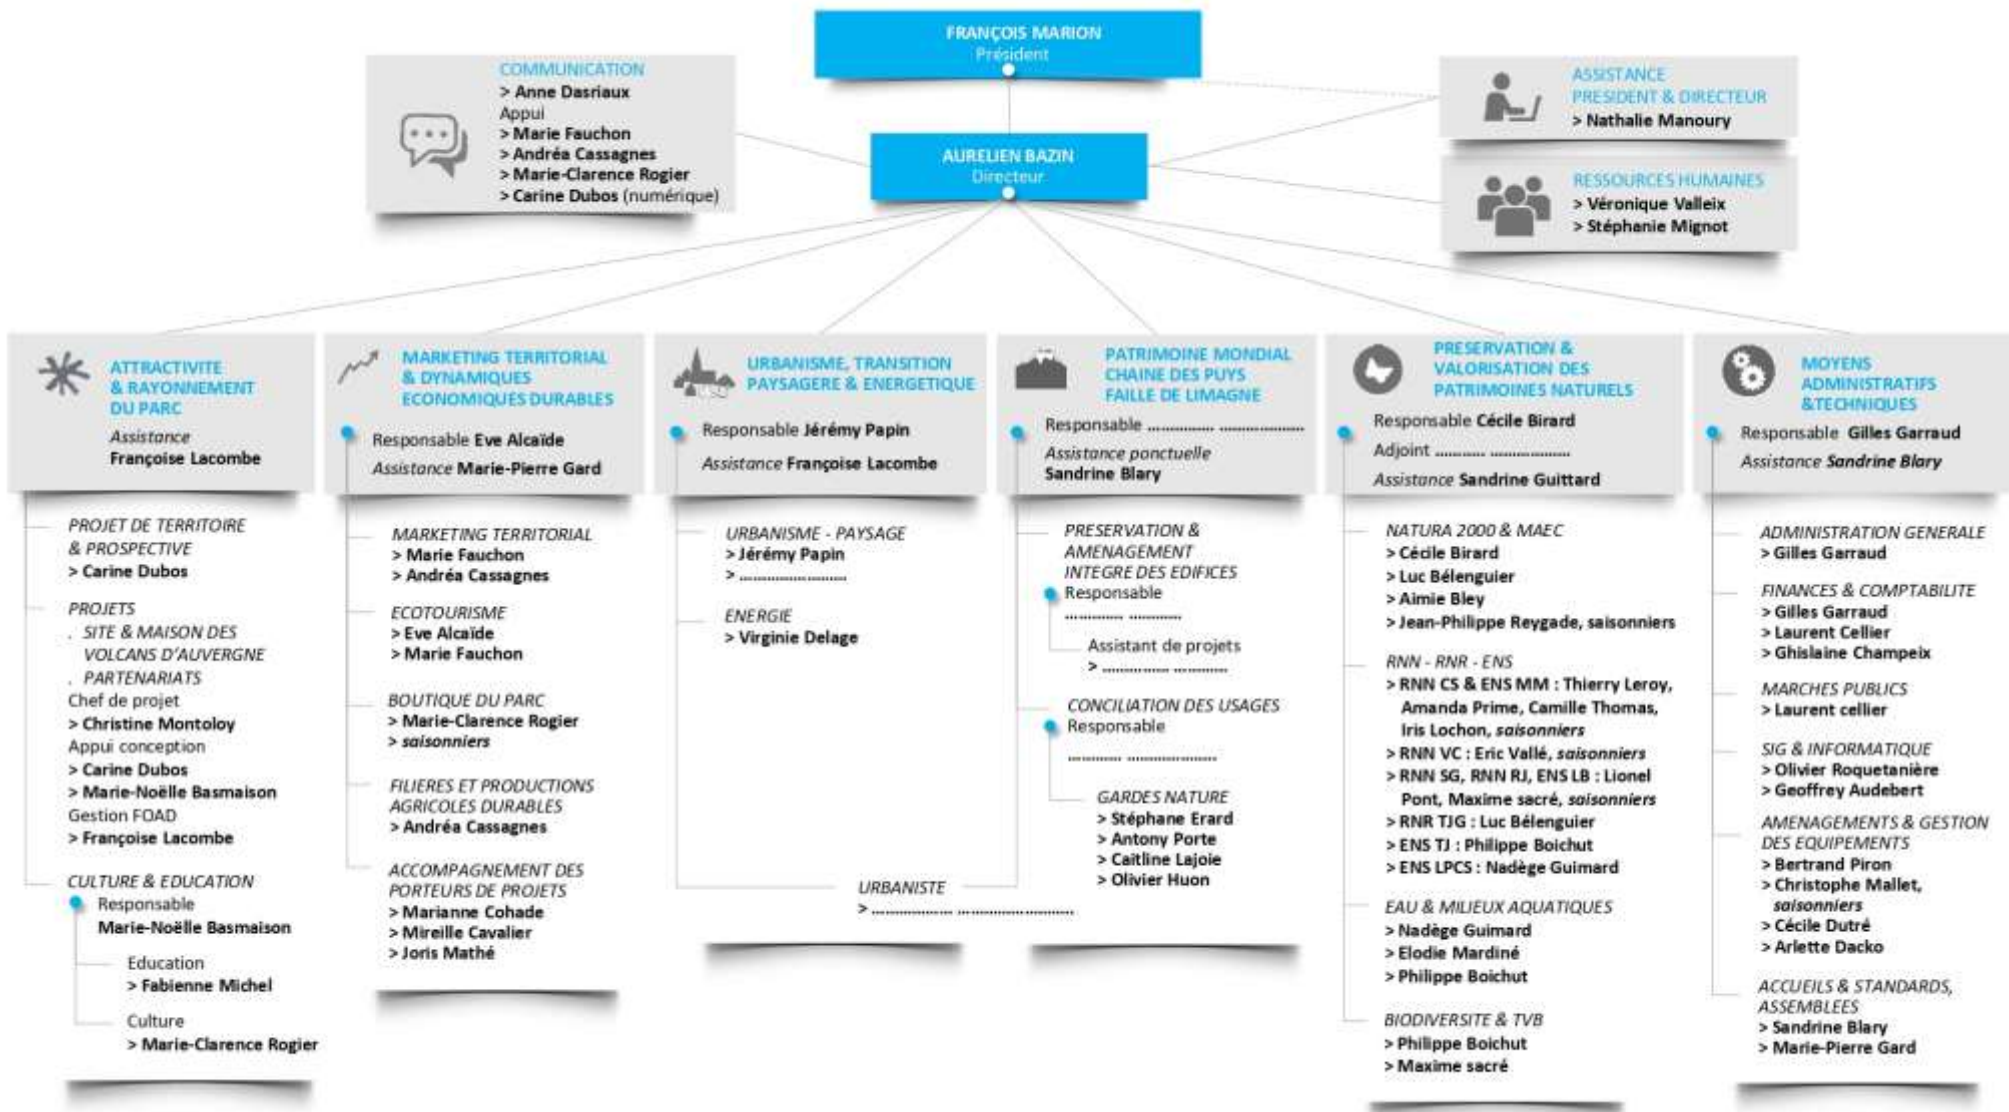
FRANÇOIS MARION
Président

COMMUNICATION
> Anne Dasriaux
Appui
> Marie Fauchon
> Andréa Cassagnes
> Marie-Clarence Rogier
> Carine Dubos (numérique)

AURELIEN BAZIN
Directeur

ASSISTANCE PRESIDENT & DIRECTEUR
> Nathalie Manoury

RESSOURCES HUMAINES
> Véronique Valleix
> Stéphanie Mignot

ATTRACTIVITE & RAYONNEMENT DU PARC
Assistance
Françoise Lacombe

PROJET DE TERRITOIRE & PROSPECTIVE
> Carine Dubos

PROJETS
. SITE & MAISON DES VOLCANS D'AUVERGNE
. PARTENARIATS
Chef de projet
> Christine Montoloy
Appui conception
> Carine Dubos
> Marie-Noëlle Basmaison
Gestion FOAD
> Françoise Lacombe

CULTURE & EDUCATION
Responsable
Marie-Noëlle Basmaison
Education
> Fabienne Michel
Culture
> Marie-Clarence Rogier

MARKETING TERRITORIAL & DYNAMIQUES ECONOMIQUES DURABLES
Responsable Eve Alcaïde
Assistance Marie-Pierre Gard

MARKETING TERRITORIAL
> Marie Fauchon
> Andréa Cassagnes

ECOTOURISME
> Eve Alcaïde
> Marie Fauchon

BOUTIQUE DU PARC
> Marie-Clarence Rogier
> saisonniers

FILIERES ET PRODUCTIONS AGRICOLES DURABLES
> Andréa Cassagnes

ACCOMPAGNEMENT DES PORTEURS DE PROJETS
> Marianne Cohade
> Mireille Cavalier
> Joris Mathé

URBANISME, TRANSITION PAYSAGERE & ENERGETIQUE
Responsable Jérémy Papin
Assistance Françoise Lacombe

URBANISME - PAYSAGE
> Jérémy Papin
> ......................

ENERGIE
> Virginie Delage

URBANISTE
> ............... .......................

PATRIMOINE MONDIAL CHAINE DES PUYS FAILLE DE LIMAGNE
Responsable ............. ..................
Assistance ponctuelle
Sandrine Blary

PRESERVATION & AMENAGEMENT INTEGRE DES EDIFICES
Responsable
........... ...........
Assistant de projets
> ............. ...........

CONCILIATION DES USAGES
Responsable
........... ..................

GARDES NATURE
> Stéphane Erard
> Antony Porte
> Caitline Lajoie
> Olivier Huon

PRESERVATION & VALORISATION DES PATRIMOINES NATURELS
Responsable Cécile Birard
Adjoint ........... ................
Assistance Sandrine Guittard

NATURA 2000 & MAEC
> Cécile Birard
> Luc Bélenguier
> Aimie Bley
> Jean-Philippe Reygade, saisonniers

RNN - RNR - ENS
> RNN CS & ENS MM : Thierry Leroy, Amanda Prime, Camille Thomas, Iris Lochon, saisonniers
> RNN VC : Eric Vallé, saisonniers
> RNN SG, RNN RJ, ENS LB : Lionel Pont, Maxime sacré, saisonniers
> RNR TJG : Luc Bélenguier
> ENS TJ : Philippe Boichut
> ENS LPCS : Nadège Guimard

EAU & MILIEUX AQUATIQUES
> Nadège Guimard
> Elodie Mardiné
> Philippe Boichut

BIODIVERSITE & TVB
> Philippe Boichut
> Maxime sacré

MOYENS ADMINISTRATIFS &TECHNIQUES
Responsable Gilles Garraud
Assistance Sandrine Blary

ADMINISTRATION GENERALE
> Gilles Garraud

FINANCES & COMPTABILITE
> Gilles Garraud
> Laurent Cellier
> Ghislaine Champeix

MARCHES PUBLICS
> Laurent cellier

SIG & INFORMATIQUE
> Olivier Roquetanière
> Geoffrey Audebert

AMENAGEMENTS & GESTION DES EQUIPEMENTS
> Bertrand Piron
> Christophe Mallet, saisonniers
> Cécile Dutré
> Arlette Dacko

ACCUEILS & STANDARDS, ASSEMBLEES
> Sandrine Blary
> Marie-Pierre Gard